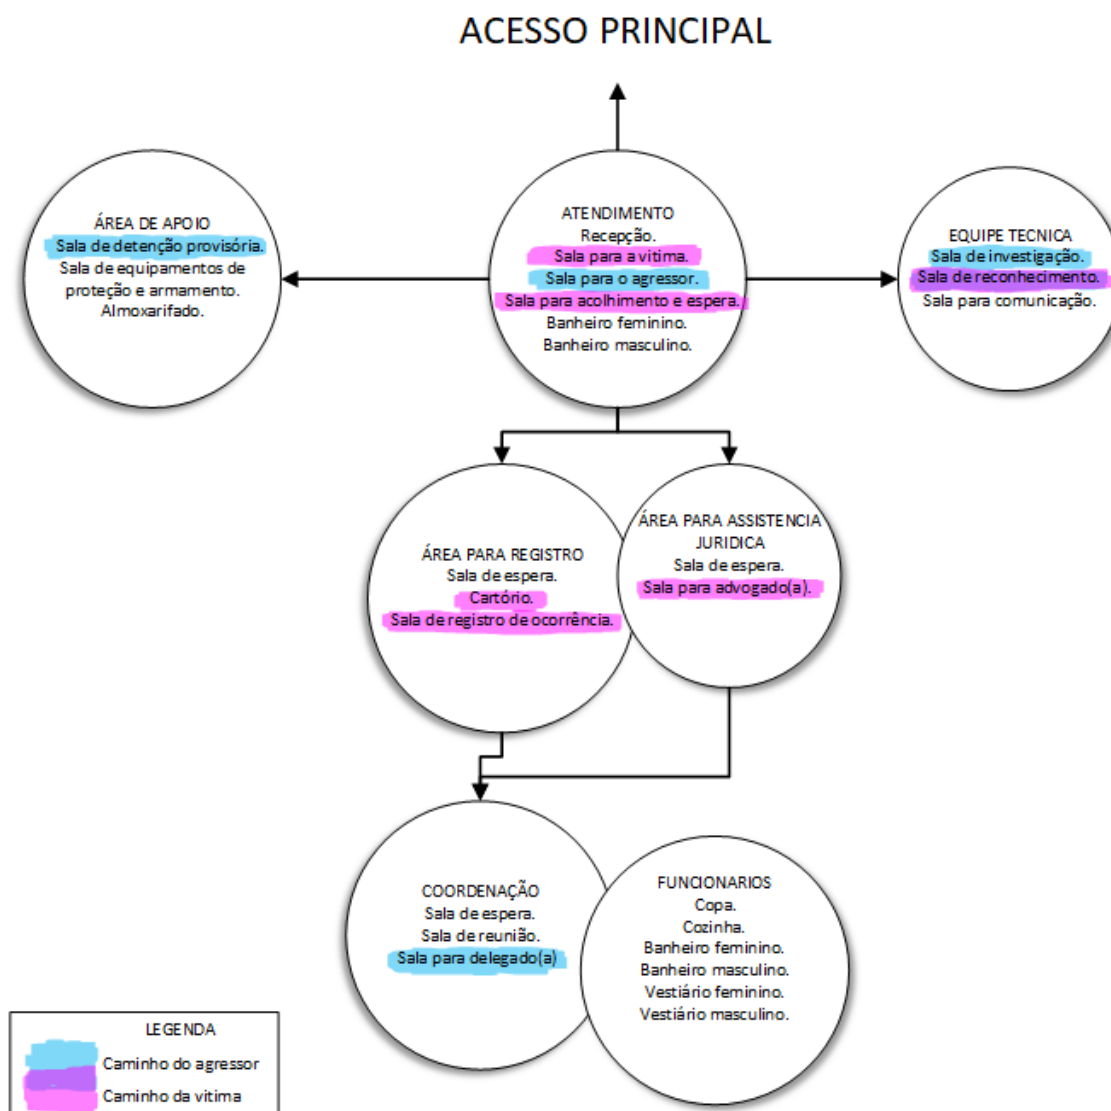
ACESSO PRINCIPAL

ÁREA DE APOIO
Sala de detenção provisória.
Sala de equipamentos de proteção e armamento.
Almoxarifado.

ATENDIMENTO
Recepção.
Sala para a vitima.
Sala para o agressor.
Sala para acolhimento e espera.
Banheiro feminino.
Banheiro masculino.

EQUIPE TECNICA
Sala de investigação.
Sala de reconhecimento.
Sala para comunicação.

ÁREA PARA REGISTRO
Sala de espera.
Cartório.
Sala de registro de ocorrência.

ÁREA PARA ASSISTENCIA JURIDICA
Sala de espera.
Sala para advogado(a).

COORDENAÇÃO
Sala de espera.
Sala de reunião.
Sala para delegado(a)

FUNCIONARIOS
Copa.
Cozinha.
Banheiro feminino.
Banheiro masculino.
Vestiário feminino.
Vestiário masculino.

LEGENDA
Caminho do agressor
Caminho da vitima